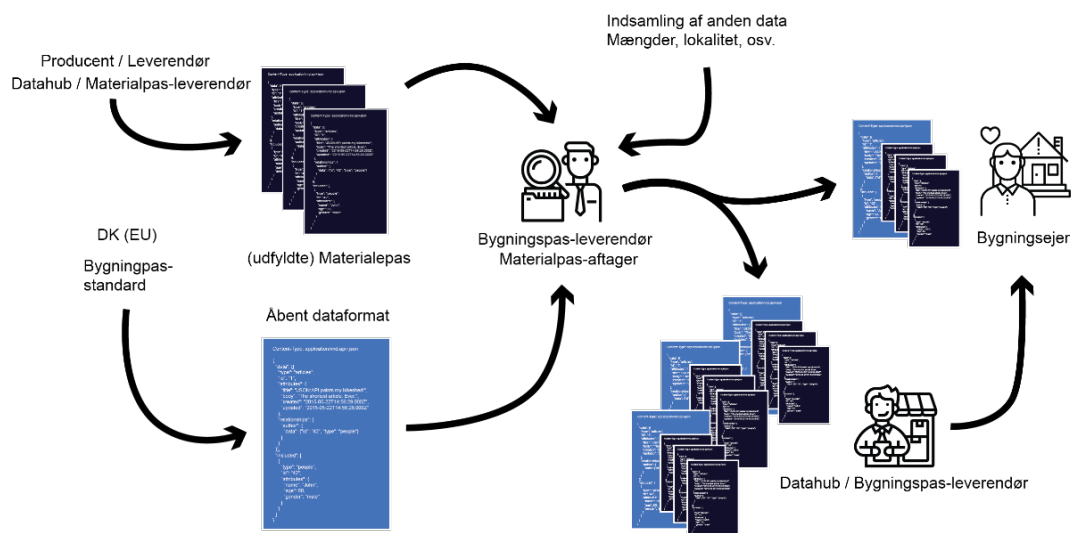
Producent / Leverendør
Datahub / Materialpas-leverendør

(udfyldte) Materialepas

Indsamling af anden data
Mængder, lokalitet, osv.

Bygningspas-leverendør
Materialpas-aftager

Bygningsejer

DK (EU)

Bygningspas-standard

Åbent dataformat

Content-Type: application/vnd.api+json

Datahub / Bygningspas-leverendør